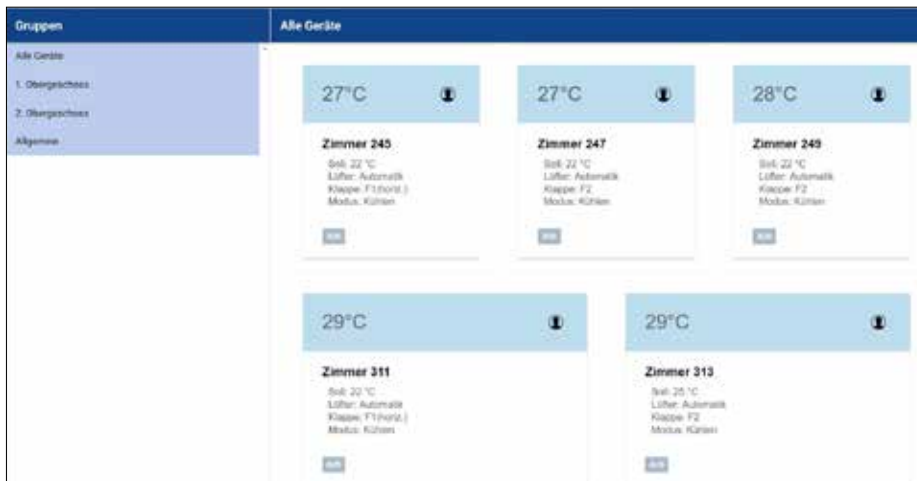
Gruppen

Alle Geräte

1. Obergeschoss

2. Obergeschoss

Allgemein

Alle Geräte

27°C

Zimmer 245

Soll: 22 °C
Lüfter: Automatik
Klappe: F1(horiz.)
Modus: Kühlen

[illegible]

27°C

Zimmer 247

Soll: 22 °C
Lüfter: Automatik
Klappe: F2
Modus: Kühlen

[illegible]

28°C

Zimmer 249

Soll: 22 °C
Lüfter: Automatik
Klappe: F2
Modus: Kühlen

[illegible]

29°C

Zimmer 311

Soll: 22 °C
Lüfter: Automatik
Klappe: F1(horiz.)
Modus: Kühlen

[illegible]

29°C

Zimmer 313

Soll: 25 °C
Lüfter: Automatik
Klappe: F2
Modus: Kühlen

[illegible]